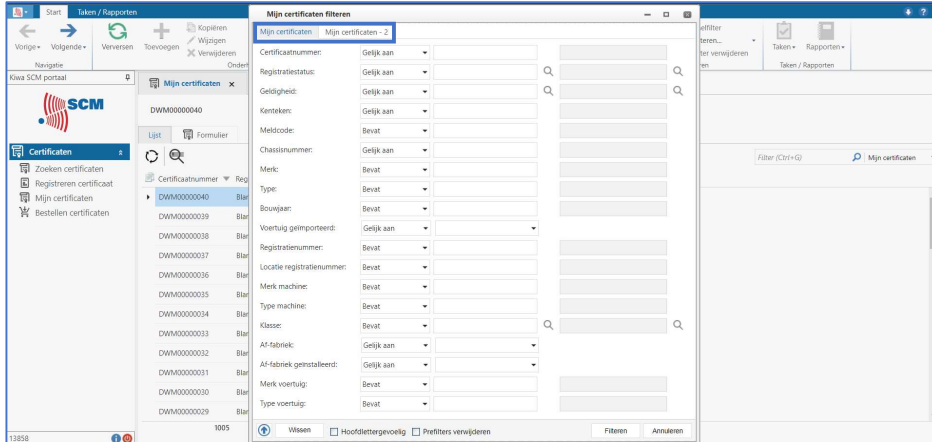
Start Taken / Rapporten

Vorige Volgende Verversen Toevoegen Kopiëren Wijzigen Verwijderen
Navigatie Onder

Kiwa SCM portaal

SCM

Certificaten
Zoeken certificaten
Registreren certificaat
Mijn certificaten
Bestellen certificaten

Mijn certificaten ×
DWM00000040
Lijst Formulier

Certificaatnummer Reg
DWM00000040 Blar
DWM00000039 Blar
DWM00000038 Blar
DWM00000037 Blar
DWM00000036 Blar
DWM00000035 Blar
DWM00000034 Blar
DWM00000033 Blar
DWM00000032 Blar
DWM00000031 Blar
DWM00000030 Blar
DWM00000029 Blar
1005

13858

Mijn certificaten filteren

Mijn certificaten | Mijn certificaten - 2

| Certificaatnummer: | Gelijk aan |
|---|---|
| Registratiestatus: | Gelijk aan |
| Geldigheid: | Gelijk aan |
| Kenteken: | Gelijk aan |
| Meldcode: | Bevat |
| Chassisnummer: | Gelijk aan |
| Merk: | Bevat |
| Type: | Bevat |
| Bouwjaar: | Bevat |
| Voertuig geïmporteerd: | Gelijk aan |
| Registratienummer: | Bevat |
| Locatie registratienummer: | Bevat |
| Merk machine: | Bevat |
| Type machine: | Bevat |
| Klasse: | Bevat |
| Af-fabriek: | Gelijk aan |
| Af-fabriek geïnstalleerd: | Gelijk aan |
| Merk voertuig: | Bevat |
| Type voertuig: | Bevat |

Wissen Hoofdlettergevoelig Prefilters verwijderen Filteren Annuleren

elfilter
teren...
ter verwijderen
ren
Taken Rapporten
Taken / Rapporten

Filter (Ctrl+G) Mijn certificaten